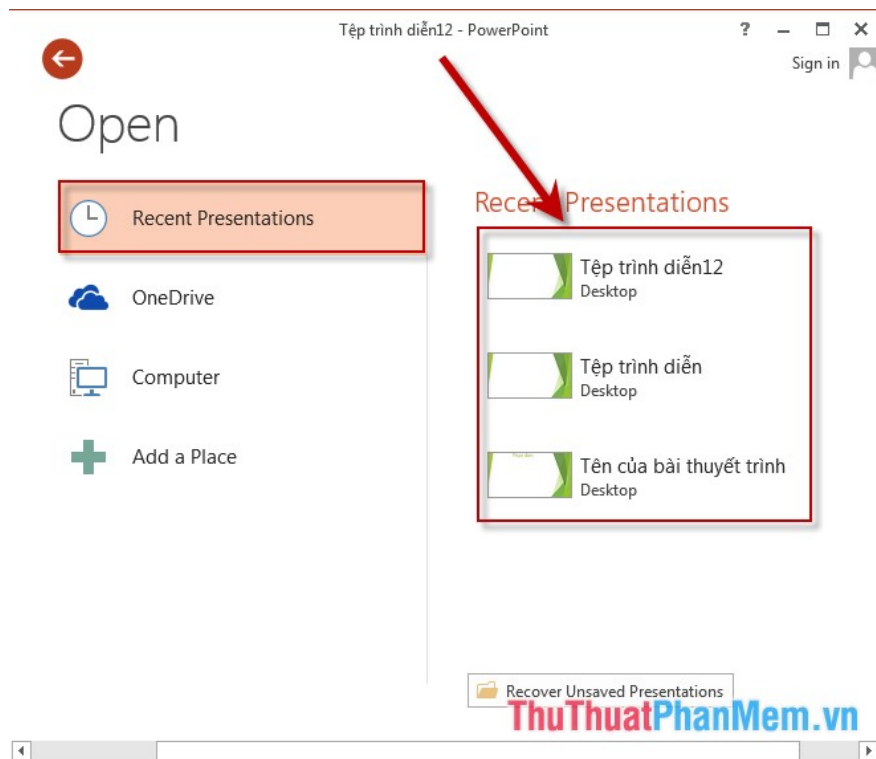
Tệp trình diễn12 - PowerPoint

? – □ ×

Sign in

Open

Recent Presentations

OneDrive

Computer

Add a Place

Recent Presentations

Tệp trình diễn12
Desktop

Tệp trình diễn
Desktop

Tên của bài thuyết trình
Desktop

Recover Unsaved Presentations

ThuThuatPhanMem.vn